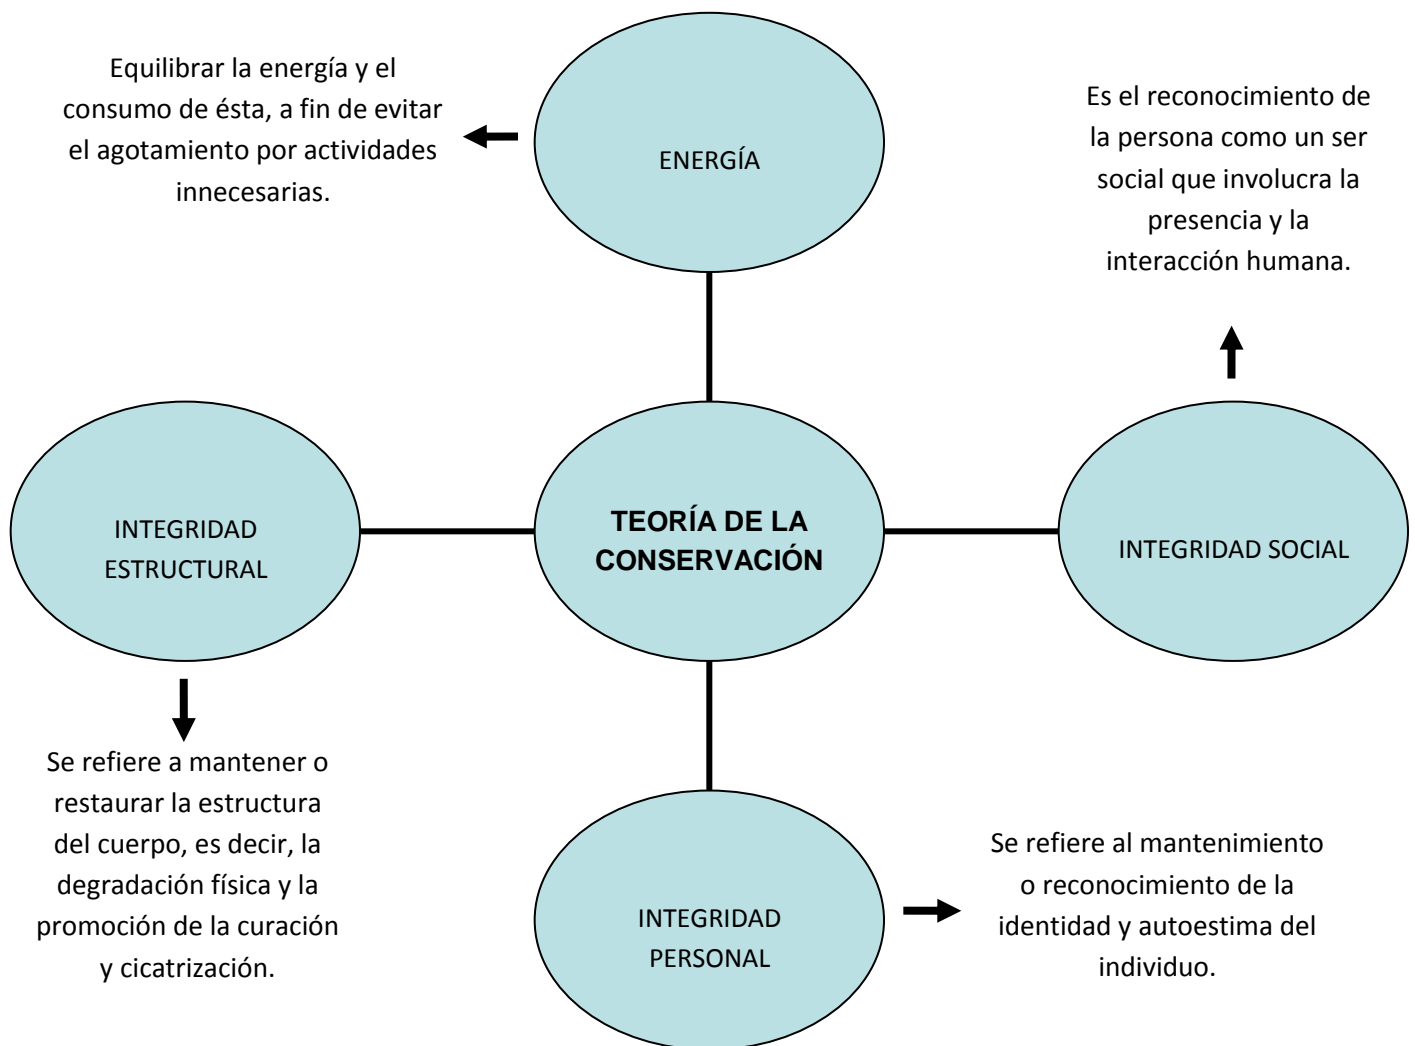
Equilibrar la energía y el consumo de ésta, a fin de evitar el agotamiento por actividades innecesarias.

ENERGÍA

Es el reconocimiento de la persona como un ser social que involucra la presencia y la interacción humana.

INTEGRIDAD ESTRUCTURAL

TEORÍA DE LA CONSERVACIÓN

INTEGRIDAD SOCIAL

Se refiere a mantener o restaurar la estructura del cuerpo, es decir, la degradación física y la promoción de la curación y cicatrización.

INTEGRIDAD PERSONAL

Se refiere al mantenimiento o reconocimiento de la identidad y autoestima del individuo.